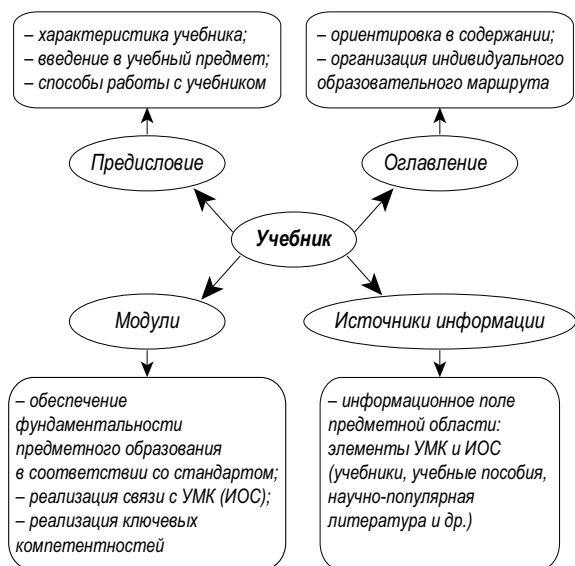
– характеристика учебника;
– введение в учебный предмет;
– способы работы с учебником

– ориентировка в содержании;
– организация индивидуального образовательного маршрута

Предисловие

Оглавление

Учебник

Модули

Источники информации

– обеспечение фундаментальности предметного образования в соответствии со стандартом;
– реализация связи с УМК (ИОС);
– реализация ключевых компетентностей

– информационное поле предметной области: элементы УМК и ИОС (учебники, учебные пособия, научно-популярная литература и др.)